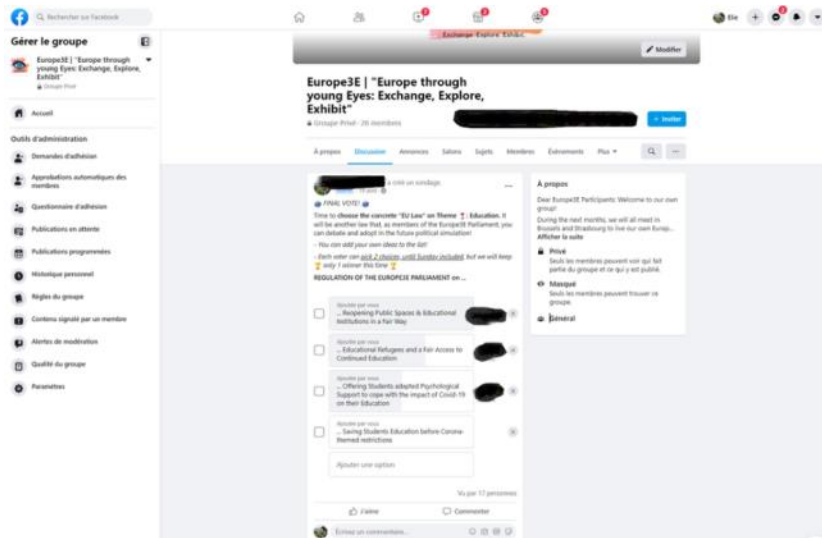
Rechercher sur Facebook

Elie

Gérer le groupe

Europe3E | "Europe through young Eyes: Exchange, Explore, Exhibit"
Groupe Privé

Accueil

Outils d'administration

Demandes d'adhésion

Approbations automatiques des membres

Questionnaire d'adhésion

Publications en attente

Publications programmées

Historique personnel

Règles du groupe

Contenu signalé par un membre

Alertes de modération

Qualité du groupe

Paramètres

Exchange Explore Exhibit

Modifier

Europe3E | "Europe through young Eyes: Exchange, Explore, Exhibit"

Groupe Privé · 28 membres

+ Inviter

À propos Discussion Annonces Salons Sujets Membres Événements Plus

a créé un sondage.

FINAL VOTE!

Time to choose the concrete "EU Law" on Theme : Education. It will be another law that, as members of the Europe3E Parliament, you can debate and adopt in the future political simulation!

- You can add your own ideas to the list!

- Each voter can pick 2 choices until Sunday included, but we will keep only 1 winner this time

REGULATION OF THE EUROPE3E PARLIAMENT on ...

Ajoutée par vous
... Reopening Public Spaces & Educational Institutions in a Fair Way

Ajoutée par vous
... Educational Refugees and a Fair Access to Continued Education

Ajoutée par vous
... Offering Students adapted Psychological Support to cope with the impact of Covid-19 on their Education

Ajoutée par vous
... Saving Students Education before Corona themed restrictions

Ajouter une option

Vu par 17 personnes

J'aime

Commenter

Écrivez un commentaire...

À propos

Dear Europe3E Participants: Welcome to our own group!

During the next months, we will all meet in Brussels and Strasbourg to live our own Europ...

Afficher la suite

Privé
Seuls les membres peuvent voir qui fait partie du groupe et ce qui y est publié.

Masqué
Seuls les membres peuvent trouver ce groupe.

Général